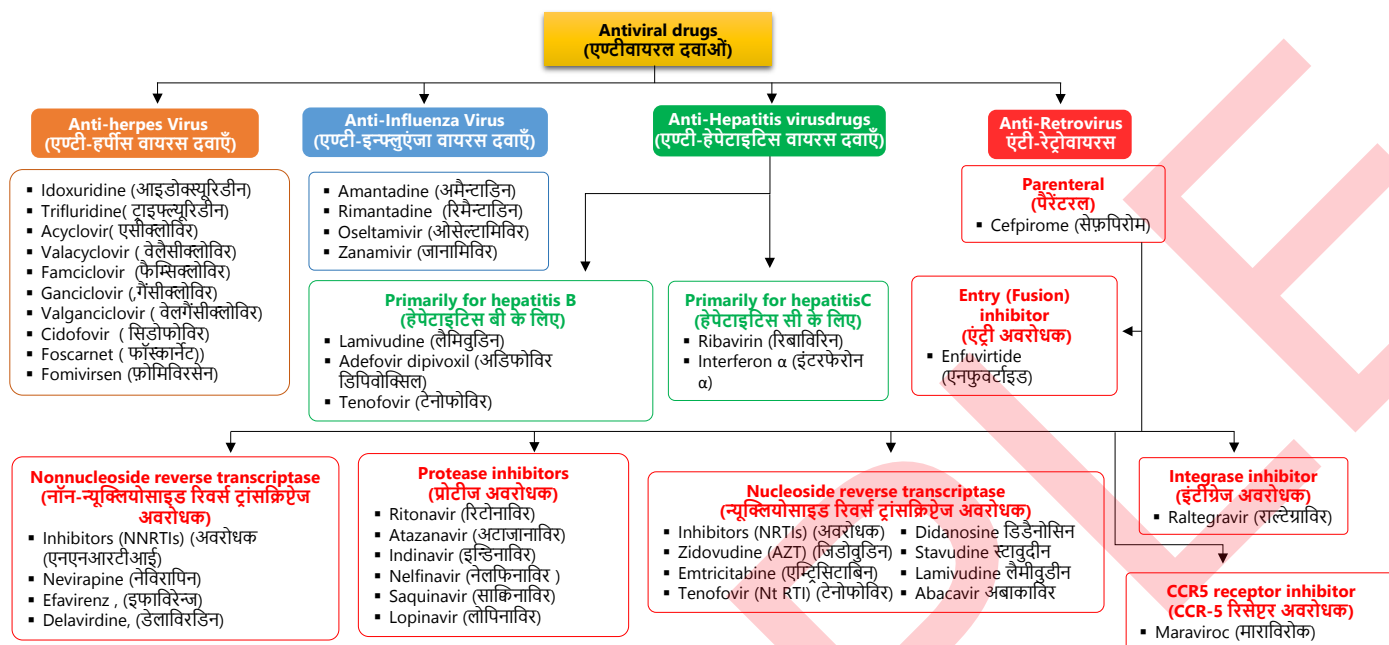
Antiviral drugs
(एण्टीवायरल दवाओं)

Anti-herpes Virus
(एण्टी-हर्पीस वायरस दवाएँ)

- Idoxuridine (आइडोक्स्यूरिडीन)
- Trifluridine( ट्राइफ्ल्यूरिडीन)
- Acyclovir( एसीक्लोविर)
- Valacyclovir ( वेलैसीक्लोविर)
- Famciclovir (फैम्सिक्लोविर)
- Ganciclovir (,गैंसीक्लोविर)
- Valganciclovir ( वेलगैंसीक्लोविर)
- Cidofovir ( सिडोफोविर)
- Foscarnet ( फॉस्कार्नेट))
- Fomivirsen (फ़ोमिविरसेन)

Anti-Influenza Virus
(एण्टी-इन्फ्लुएंजा वायरस दवाएँ)

- Amantadine (अमैन्टाडिन)
- Rimantadine (रिमैन्टाडिन)
- Oseltamivir (ओसेल्टामिविर)
- Zanamivir (जानामिविर)

Anti-Hepatitis virusdrugs
(एण्टी-हेपेटाइटिस वायरस दवाएँ)

Primarily for hepatitis B
(हेपेटाइटिस बी के लिए)
- Lamivudine (लैमिवुडिन)
- Adefovir dipivoxil (अडिफोविर डिपिवोक्सिल)
- Tenofovir (टेनोफोविर)

Primarily for hepatitisC
(हेपेटाइटिस सी के लिए)
- Ribavirin (रिबाविरिन)
- Interferon α (इंटरफेरोन α)

Anti-Retrovirus
एंटी-रेट्रोवायरस

Parenteral
(पैरेंटरल)
- Cefpirome (सेफ़पिरोम)

Entry (Fusion) inhibitor
(एंट्री अवरोधक)
- Enfuvirtide (एनफुवर्टाइड)

Nonnucleoside reverse transcriptase
(नॉन-न्यूक्लियोसाइड रिवर्स ट्रांसक्रिप्टेज अवरोधक)
- Inhibitors (NNRTIs) (अवरोधक (एनएनआरटीआई)
- Nevirapine (नेविरापिन)
- Efavirenz , (इफाविरेन्ज)
- Delavirdine, (डेलाविरडिन)

Protease inhibitors
(प्रोटीज अवरोधक)
- Ritonavir (रिटोनाविर)
- Atazanavir (अटाज़ानाविर)
- Indinavir (इन्डिनाविर)
- Nelfinavir (नेलफिनाविर )
- Saquinavir (साक्विनाविर)
- Lopinavir (लोपिनाविर)

Nucleoside reverse transcriptase
(न्यूक्लियोसाइड रिवर्स ट्रांसक्रिप्टेज अवरोधक)
- Inhibitors (NRTIs) (अवरोधक)
- Zidovudine (AZT) (जिडोवुडिन)
- Emtricitabine (एम्ट्रिसिटाबिन)
- Tenofovir (Nt RTI) (टेनोफोविर)
- Didanosine डिडैनोसिन
- Stavudine स्टावुदीन
- Lamivudine लैमीवुडीन
- Abacavir अबाकाविर

Integrase inhibitor
(इंटीग्रेज अवरोधक)
- Raltegravir (राल्टेग्राविर)

CCR5 receptor inhibitor
(CCR-5 रिसेप्टर अवरोधक)
- Maraviroc (माराविरोक)